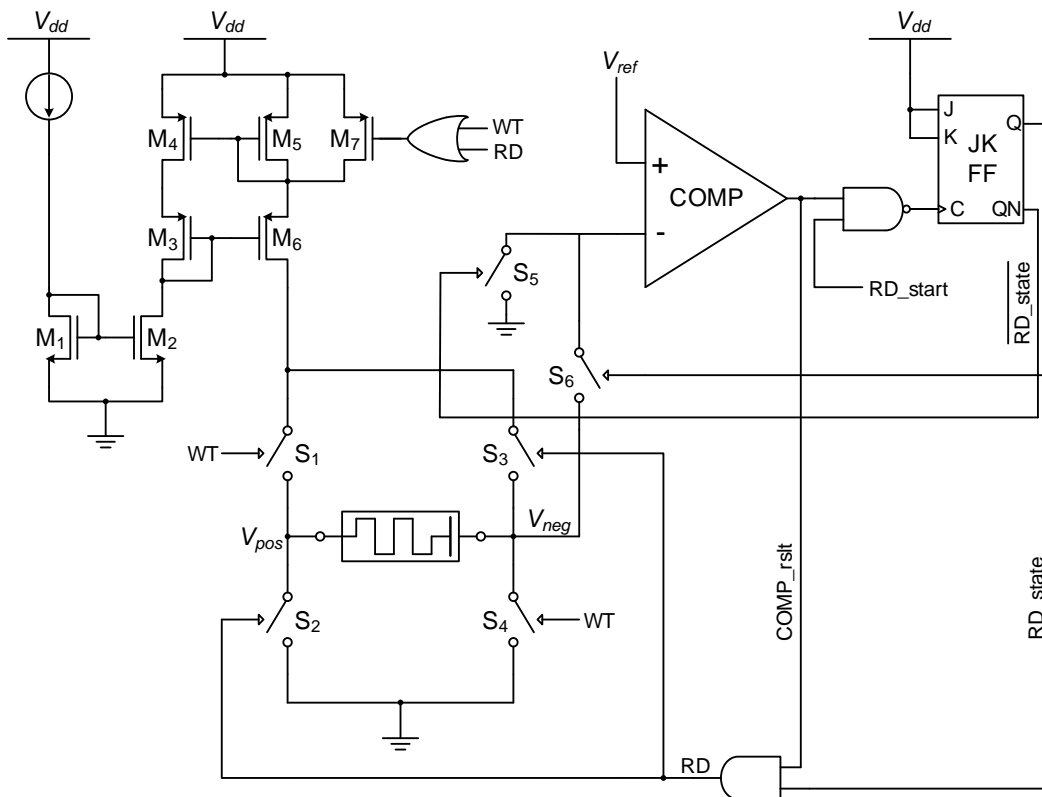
$V_{dd}$
$V_{dd}$
$M_4$
$M_5$
$M_7$
WT
RD
$M_3$
$M_6$
$M_1$
$M_2$
$V_{ref}$
+
COMP
-
$S_5$
$S_6$
$V_{dd}$
J
K
JK
FF
Q
C
QN
RD_start
$\overline{\text{RD\_state}}$
WT
$S_1$
$S_3$
$V_{pos}$
$V_{neg}$
$S_2$
$S_4$
WT
COMP_rslt
RD_state
RD